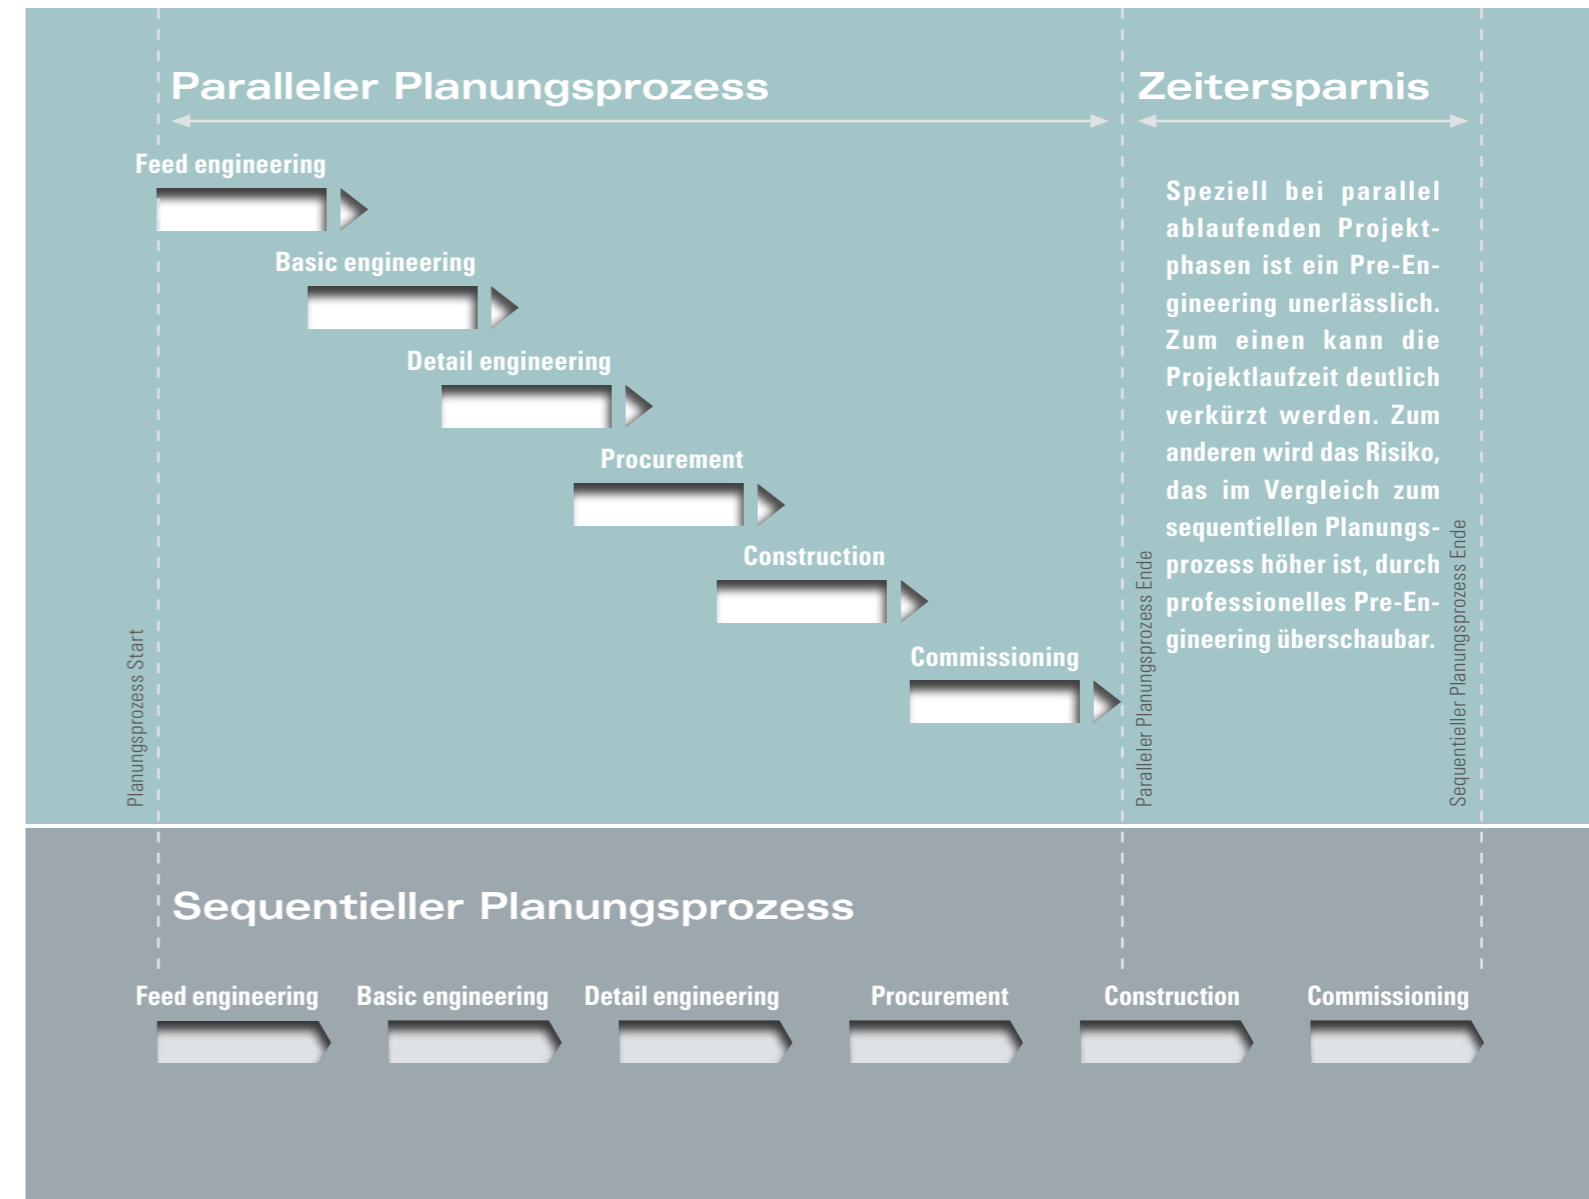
Paralleler Planungsprozess

Zeitersparnis

Feed engineering

Basic engineering

Detail engineering

Procurement

Construction

Commissioning

Speziell bei parallel ablaufenden Projektphasen ist ein Pre-Engineering unerlässlich. Zum einen kann die Projektlaufzeit deutlich verkürzt werden. Zum anderen wird das Risiko, das im Vergleich zum sequentiellen Planungsprozess höher ist, durch professionelles Pre-Engineering überschaubar.

Planungsprozess Start

Paralleler Planungsprozess Ende

Sequentieller Planungsprozess Ende

Sequentieller Planungsprozess

Feed engineering

Basic engineering

Detail engineering

Procurement

Construction

Commissioning